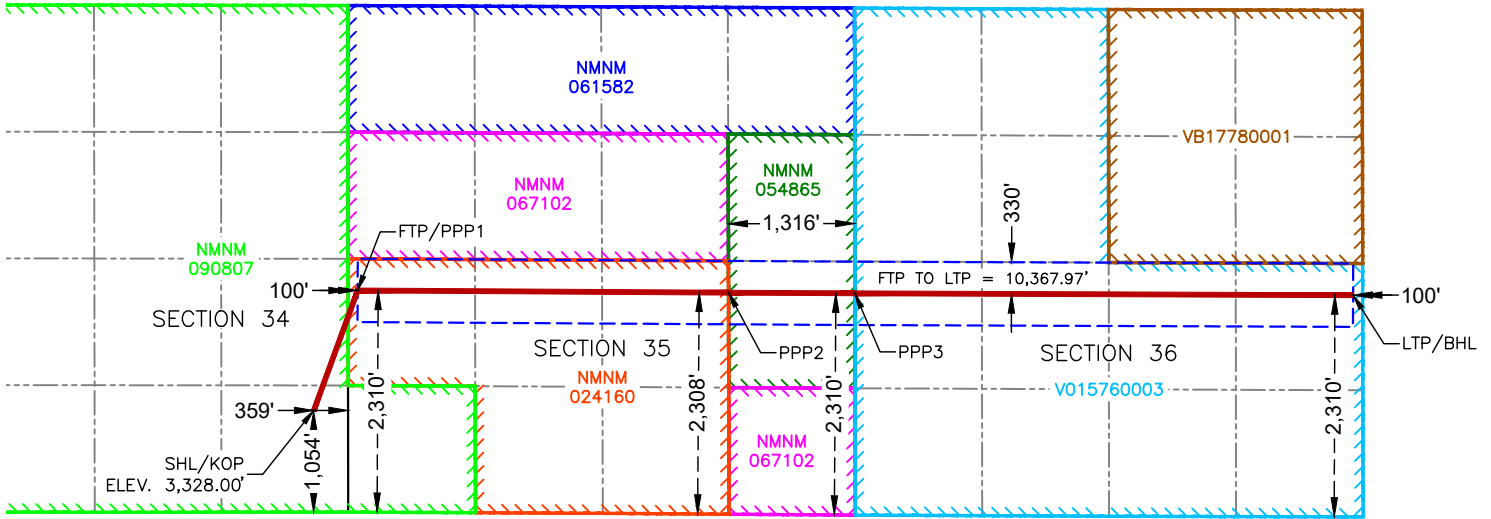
NMNM
061582

VB17780001

NMNM
067102

NMNM
054865

330'

1,316'

FTP/PPP1

NMNM
090807

FTP TO LTP = 10,367.97'

100'

100'

SECTION 34

SECTION 35

PPP2

PPP3

SECTION 36

LTP/BHL

2,310'

NMNM
024160

2,308'

2,310'

V015760003

2,310'

359'

NMNM
067102

SHL/KOP
ELEV. 3,328.00'

1,054'